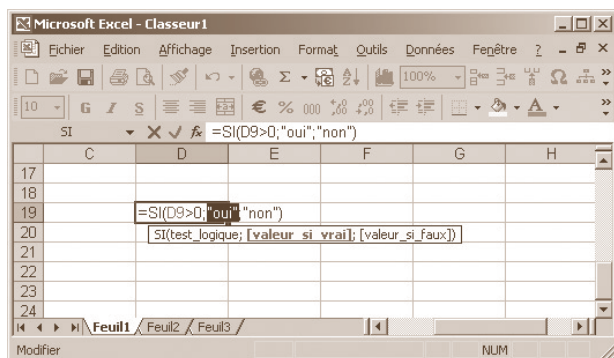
Microsoft Excel - Classeur1

Fichier Edition Affichage Insertion Format Outils Données Fenêtre ?

100%

10 G I S € % 000

SI =SI(D9>0;"oui";"non")

| | C | D | E | F | G | H |
|---|---|---|---|---|---|---|
| 17 | | | | | | |
| 18 | | | | | | |
| 19 | | =SI(D9>0;"oui";"non") | | | | |
| 20 | | SI(test_logique; [valeur_si_vrai]; [valeur_si_faux]) | | | | |
| 21 | | | | | | |
| 22 | | | | | | |
| 23 | | | | | | |
| 24 | | | | | | |

Feuil1 Feuil2 Feuil3

Modifier NUM